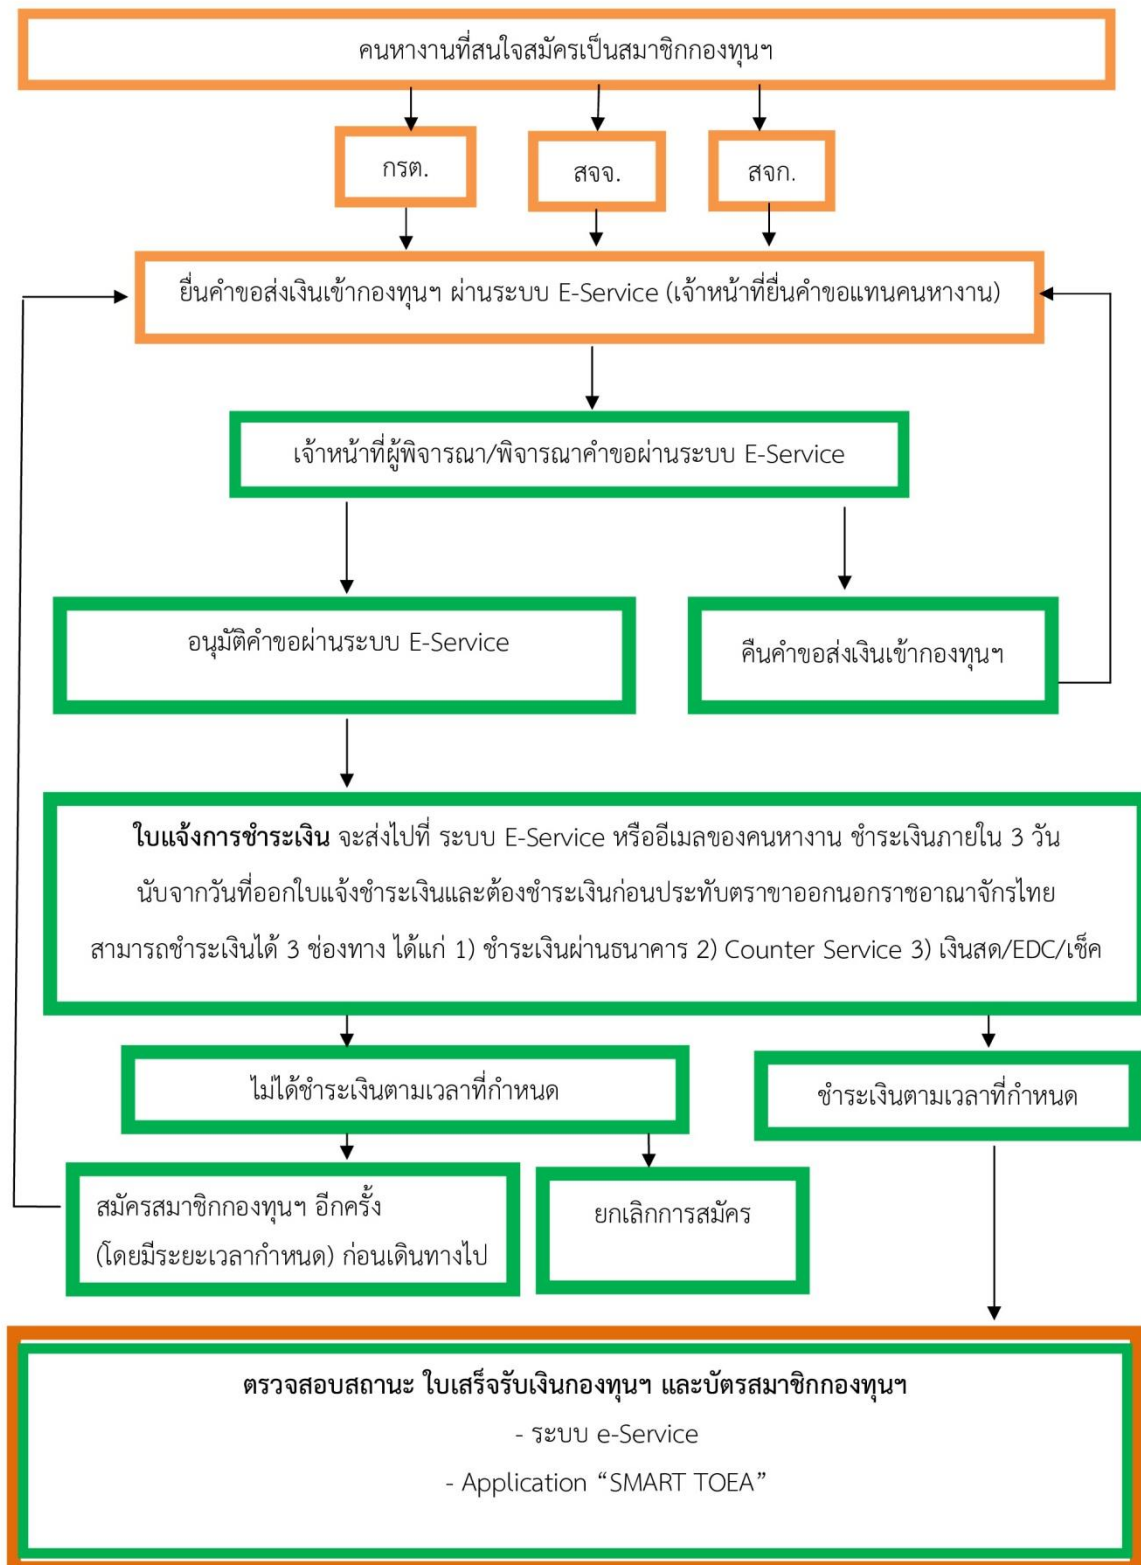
คนหางานที่สนใจสมัครเป็นสมาชิกกองทุนฯ

กรต.

สจจ.

สจก.

ยื่นคำขอส่งเงินเข้ากองทุนฯ ผ่านระบบ E-Service (เจ้าหน้าที่ยื่นคำขอแทนคนหางาน)

เจ้าหน้าที่ผู้พิจารณา/พิจารณาคำขอผ่านระบบ E-Service

อนุมัติคำขอผ่านระบบ E-Service

คืนคำขอส่งเงินเข้ากองทุนฯ

**ใบแจ้งการชำระเงิน** จะส่งไปที่ ระบบ E-Service หรืออีเมลของคนหางาน ชำระเงินภายใน 3 วัน นับจากวันที่ออกใบแจ้งชำระเงินและต้องชำระเงินก่อนประทับตราขาออกนอกราชอาณาจักรไทย สามารถชำระเงินได้ 3 ช่องทาง ได้แก่ 1) ชำระเงินผ่านธนาคาร 2) Counter Service 3) เงินสด/EDC/เช็ค

ไม่ได้ชำระเงินตามเวลาที่กำหนด

ชำระเงินตามเวลาที่กำหนด

สมัครสมาชิกกองทุนฯ อีกครั้ง (โดยมีระยะเวลากำหนด) ก่อนเดินทางไป

ยกเลิกการสมัคร

**ตรวจสอบสถานะ ใบเสร็จรับเงินกองทุนฯ และบัตรสมาชิกกองทุนฯ**

- ระบบ e-Service

- Application “SMART TOEA”